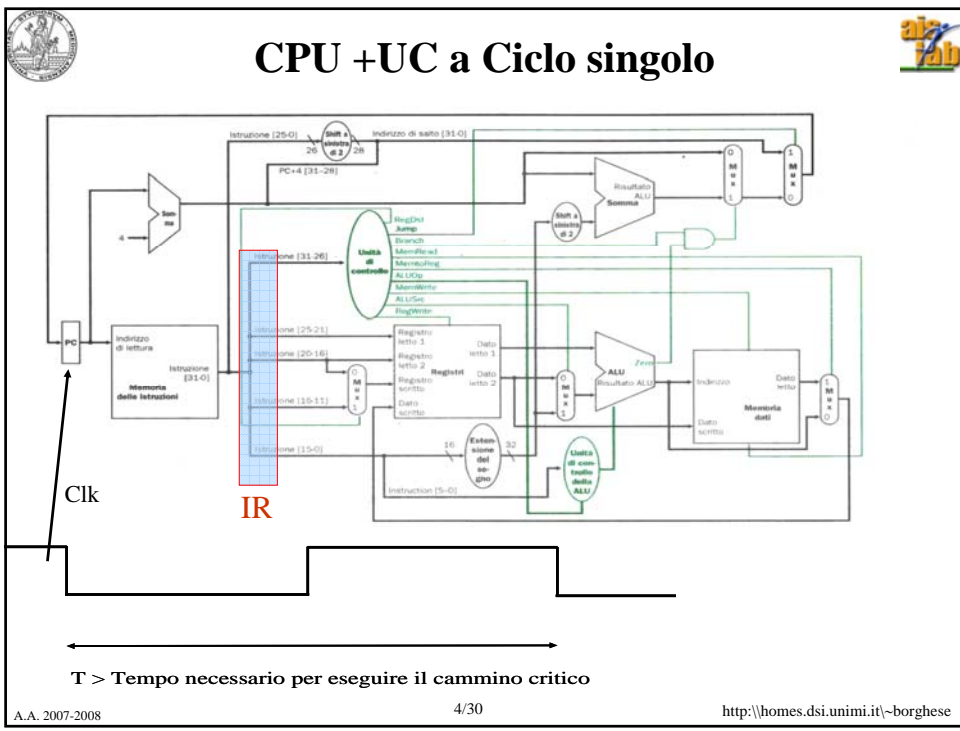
CPU +UC a Ciclo singolo

Istruzione [25-0]
26
Shift a sinistra di 2
28
Indirizzo di salto [31-0]
PC+4 [31-28]
Som-ma
4
Risultato ALU
Somma
0
M u x
1
1
M u x
0
Shift a sinistra di 2
RegDst
Jump
Branch
MemRead
MemtoReg
ALUOp
MemWrite
ALUSrc
RegWrite
Unità di controllo
Istruzione [31-26]
Istruzione [25-21]
Istruzione [20-16]
Istruzione [15-11]
Istruzione [15-0]
PC
Indirizzo di lettura
Istruzione [31-0]
Memoria delle istruzioni
0
M u x
1
Registro letto 1
Registro letto 2
Registro scritto
Dato scritto
Registri
Dato letto 1
Dato letto 2
0
M u x
1
ALU
Zero
Risultato ALU
Indirizzo
Dato scritto
Memoria dati
Dato letto
1
M u x
0
16
Estensione del segno
32
Unità di controllo della ALU
Instruction [5-0]
Clk
IR

T > Tempo necessario per eseguire il cammino critico

A.A. 2007-2008
4/30
http:\\homes.dsi.unimi.it\~borghese